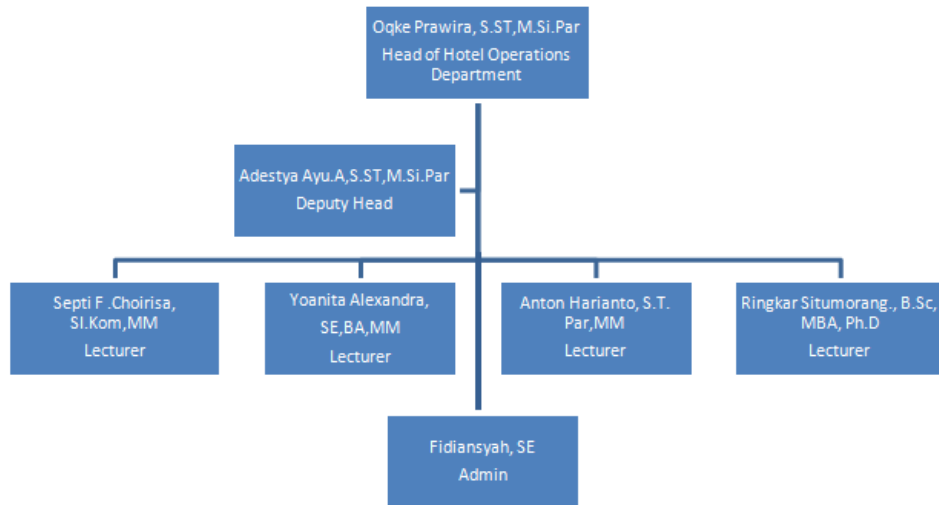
Oqke Prawira, S.ST,M.Si.Par
Head of Hotel Operations Department

Adestya Ayu.A,S.ST,M.Si.Par
Deputy Head

Septi F .Choirisa, SI.Kom,MM
Lecturer

Yoanita Alexandra, SE,BA,MM
Lecturer

Anton Harianto, S.T. Par,MM
Lecturer

Ringkar Situmorang., B.Sc, MBA, Ph.D
Lecturer

Fidiansyah, SE
Admin